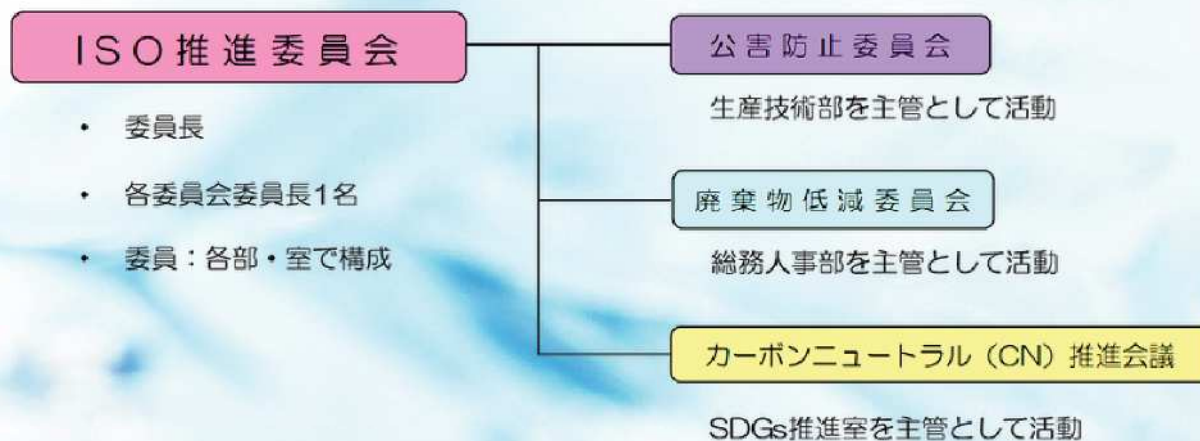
ISO推進委員会

・ 委員長

・ 各委員会委員長1名

・ 委員：各部・室で構成

公害防止委員会

生産技術部を主管として活動

廃棄物低減委員会

総務人事部を主管として活動

カーボンニュートラル（CN）推進会議

SDGs推進室を主管として活動